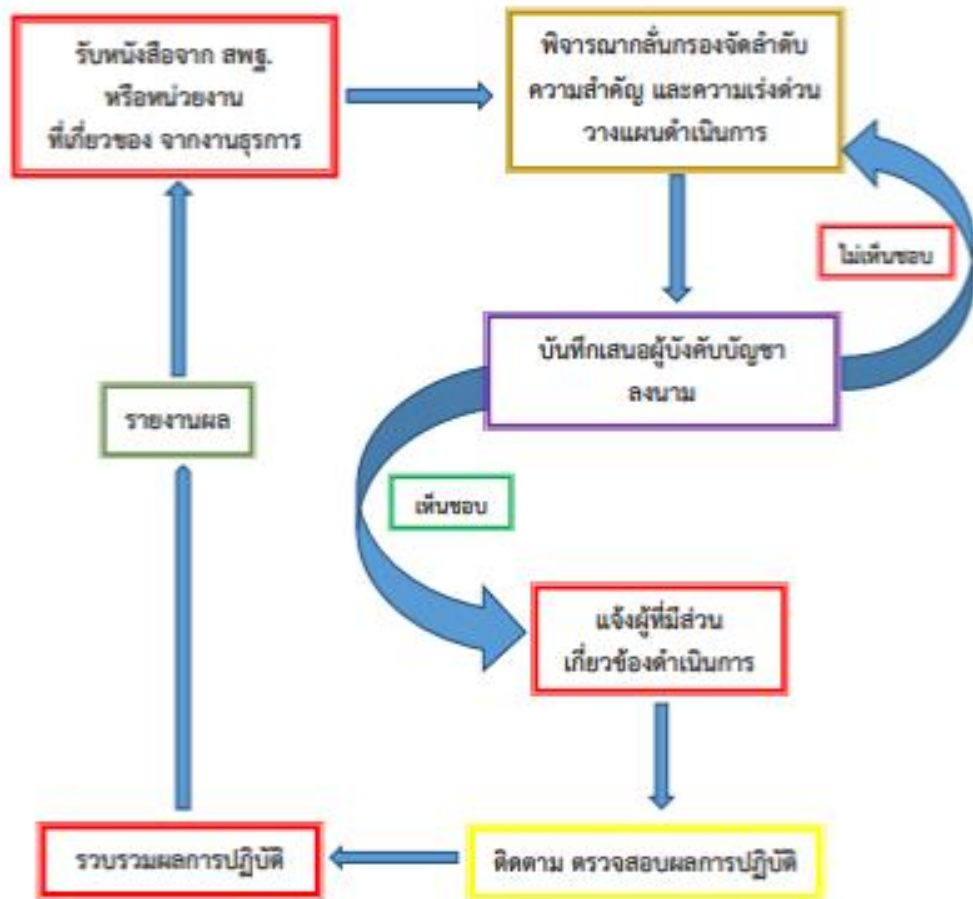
รับหนังสือจาก สพฐ.
หรือหน่วยงาน
ที่เกี่ยวของ จากงานธุรการ

พิจารณากลั่นกรองจัดลำดับ
ความสำคัญ และความเร่งด่วน
วางแผนดำเนินการ

ไม่เห็นชอบ

บันทึกเสนอผู้บังคับบัญชา
ลงนาม

รายงานผล

เห็นชอบ

แจ้งผู้ที่มีส่วน
เกี่ยวข้องดำเนินการ

รวบรวมผลการปฏิบัติ

ติดตาม ตรวจสอบผลการปฏิบัติ